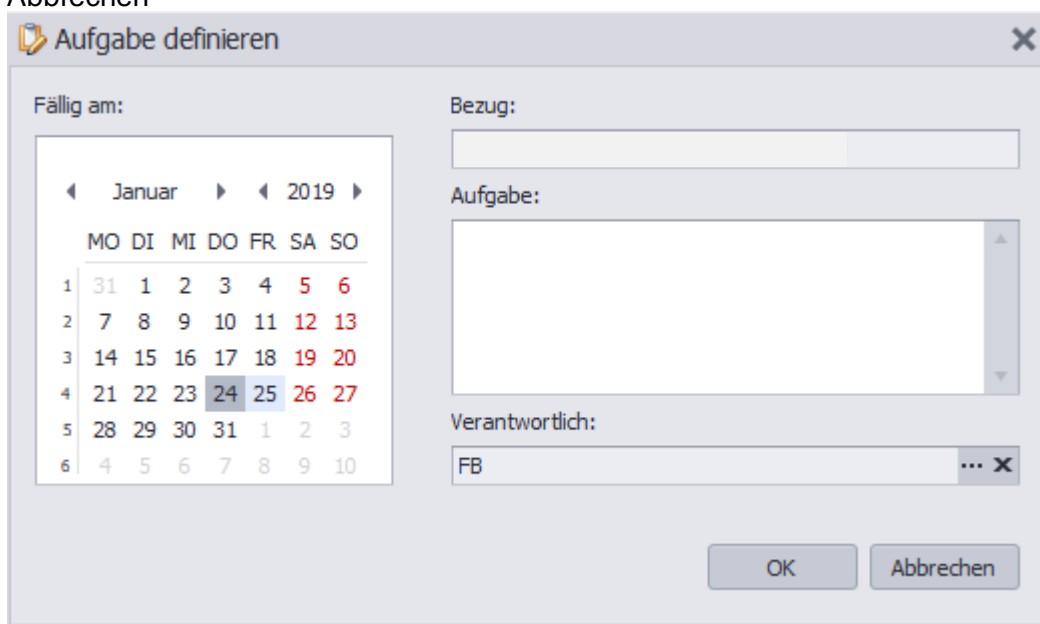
Abbrechen

Aufgabe definieren

×

Fällig am:

◀ Januar ▶ ◀ 2019 ▶

| | MO | DI | MI | DO | FR | SA | SO |
|---|---|---|---|---|---|---|---|
| 1 | 31 | 1 | 2 | 3 | 4 | 5 | 6 |
| 2 | 7 | 8 | 9 | 10 | 11 | 12 | 13 |
| 3 | 14 | 15 | 16 | 17 | 18 | 19 | 20 |
| 4 | 21 | 22 | 23 | 24 | 25 | 26 | 27 |
| 5 | 28 | 29 | 30 | 31 | 1 | 2 | 3 |
| 6 | 4 | 5 | 6 | 7 | 8 | 9 | 10 |

Bezug:

Aufgabe:

Verantwortlich:

FB ··· ×

OK

Abbrechen